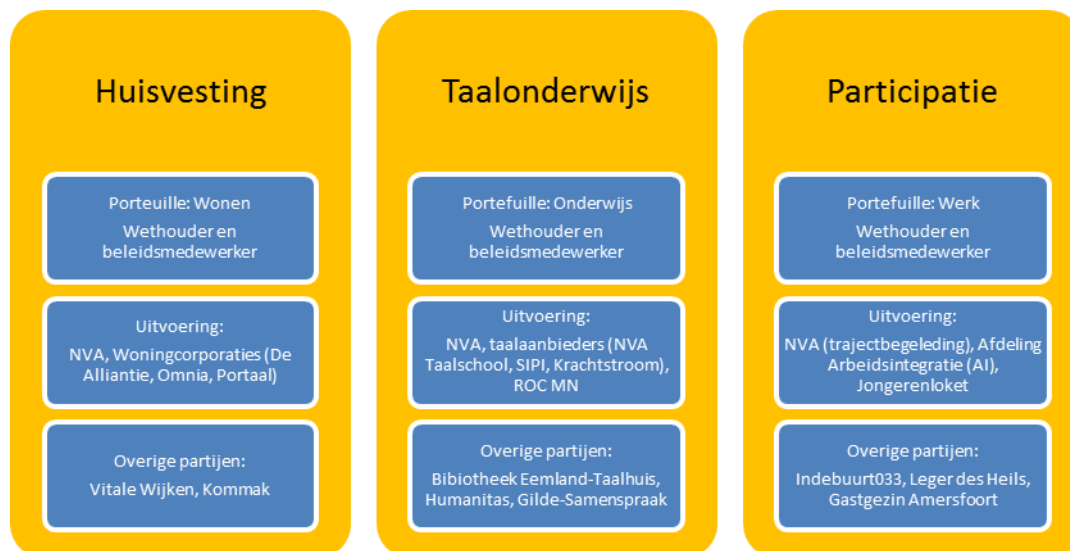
Huisvesting

Porteuille: Wonen
Wethouder en beleidsmedewerker

Uitvoering:
NVA, Woningcorporaties (De Alliantie, Omnia, Portaal)

Overige partijen:
Vitale Wijken, Kommak

Taalonderwijs

Portefuille: Onderwijs
Wethouder en beleidsmedewerker

Uitvoering:
NVA, taalaanbieders (NVA Taalschool, SIPI, Krachtstroom), ROC MN

Overige partijen:
Bibiotheek Eemland-Taalhuis, Humanitas, Gilde-Samenspraak

Participatie

Portefuille: Werk
Wethouder en beleidsmedewerker

Uitvoering:
NVA (trajectbegeleding), Afdeling Arbeidsintegratie (AI), Jongerenloket

Overige partijen:
Indebuurt033, Leger des Heils, Gastgezin Amersfoort